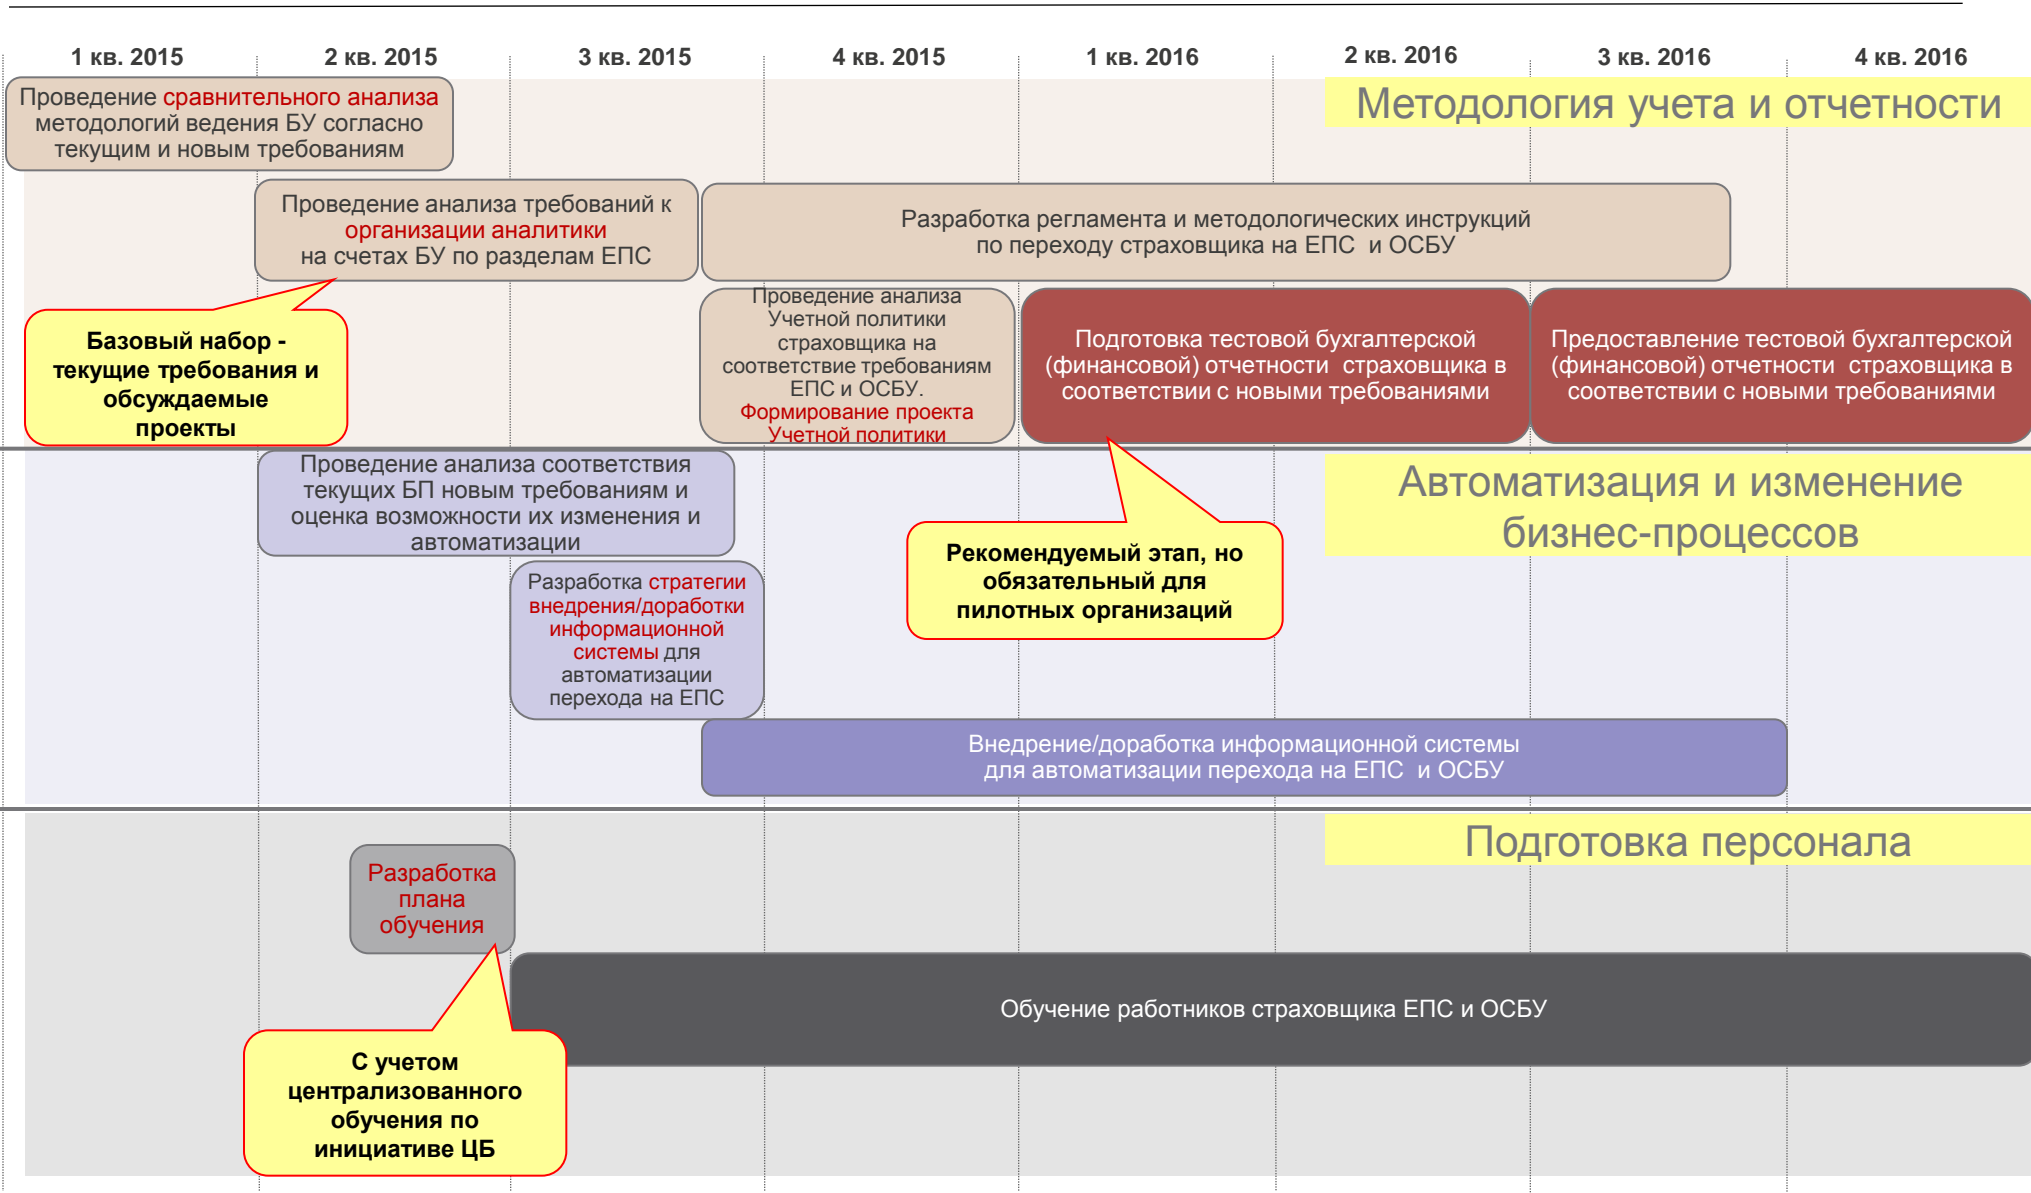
1 кв. 2015
2 кв. 2015
3 кв. 2015
4 кв. 2015
1 кв. 2016
2 кв. 2016
3 кв. 2016
4 кв. 2016

Методология учета и отчетности

Проведение сравнительного анализа методологий ведения БУ согласно текущим и новым требованиям

Проведение анализа требований к организации аналитики на счетах БУ по разделам ЕПС

Разработка регламента и методологических инструкций по переходу страховщика на ЕПС и ОСБУ

Базовый набор - текущие требования и обсуждаемые проекты

Проведение анализа Учетной политики страховщика на соответствие требованиям ЕПС и ОСБУ. Формирование проекта Учетной политики

Подготовка тестовой бухгалтерской (финансовой) отчетности страховщика в соответствии с новыми требованиями

Предоставление тестовой бухгалтерской (финансовой) отчетности страховщика в соответствии с новыми требованиями

Автоматизация и изменение бизнес-процессов

Проведение анализа соответствия текущих БП новым требованиям и оценка возможности их изменения и автоматизации

Рекомендуемый этап, но обязательный для пилотных организаций

Разработка стратегии внедрения/доработки информационной системы для автоматизации перехода на ЕПС

Внедрение/доработка информационной системы для автоматизации перехода на ЕПС и ОСБУ

Подготовка персонала

Разработка плана обучения

Обучение работников страховщика ЕПС и ОСБУ

С учетом централизованного обучения по инициативе ЦБ